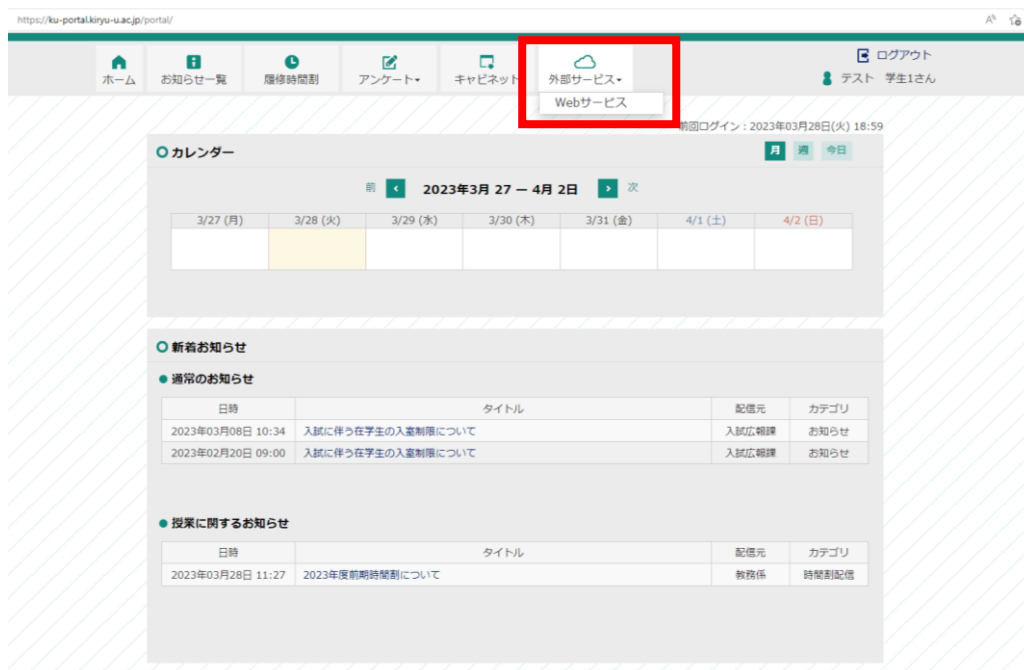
https://ku-portal.kiryu-u.ac.jp/portal/

ホーム お知らせ一覧 履修時間割 アンケート▾ キャビネット 外部サービス▾
Webサービス

ログアウト
テスト 学生1さん

前回ログイン：2023年03月28日(火) 18:59

カレンダー

月 週 今日

前 2023年3月 27 — 4月 2日 次

| 3/27 (月) | 3/28 (火) | 3/29 (水) | 3/30 (木) | 3/31 (金) | 4/1 (土) | 4/2 (日) |
|---|---|---|---|---|---|---|
| | | | | | | |

新着お知らせ

通常のお知らせ

| 日時 | タイトル | 配信元 | カテゴリ |
|---|---|---|---|
| 2023年03月08日 10:34 | 入試に伴う在学生の入室制限について | 入試広報課 | お知らせ |
| 2023年02月20日 09:00 | 入試に伴う在学生の入室制限について | 入試広報課 | お知らせ |

授業に関するお知らせ

| 日時 | タイトル | 配信元 | カテゴリ |
|---|---|---|---|
| 2023年03月28日 11:27 | 2023年度前期時間割について | 教務係 | 時間割配信 |